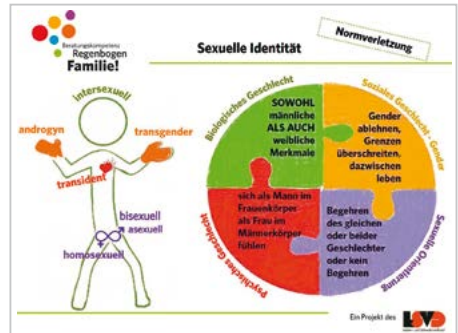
Beratungskompetenz Regenbogen Familie!

Sexuelle Identität

Normverletzung

intersexuell

androgyn

transgender

transident

bisexuell

asexuell

homosexuell

Biologisches Geschlecht

SOWOHL männliche ALS AUCH weibliche Merkmale

Soziales Geschlecht - Gender

Gender ablehnen, Grenzen überschreiten, dazwischen leben

Psychisches Geschlecht

sich als Mann im Frauenkörper als Frau im Männerkörper fühlen

Sexuelle Orientierung

Begehren des gleichen oder beider Geschlechter oder kein Begehren

Ein Projekt des LSVD